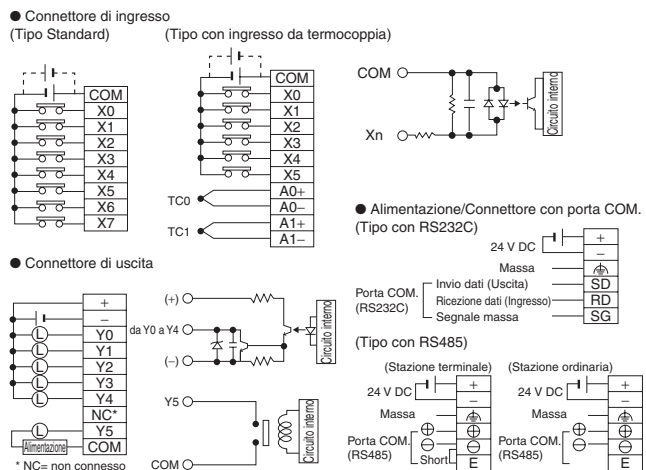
● Connettore di ingresso
(Tipo Standard)

COM
X0
X1
X2
X3
X4
X5
X6
X7

(Tipo con ingresso da termocoppia)

COM
X0
X1
X2
X3
X4
X5
TC0
A0+
A0−
TC1
A1+
A1−

COM
Xn
Circuito interno

● Connettore di uscita

+
−
Y0
Y1
Y2
Y3
Y4
NC*
Y5
COM
Alimentazione
* NC= non connesso

(+)
da Y0 a Y4
(−)
Circuito interno
Y5
COM
Circuito interno

● Alimentazione/Connettore con porta COM.
(Tipo con RS232C)

24 V DC
+
−
Massa
Porta COM. (RS232C)
Invio dati (Uscita)
Ricezione dati (Ingresso)
Segnale massa
SD
RD
SG

(Tipo con RS485)

(Stazione terminale)
24 V DC
+
−
Massa
Porta COM. (RS485)
Short
E

(Stazione ordinaria)
24 V DC
+
−
Massa
Porta COM. (RS485)
E